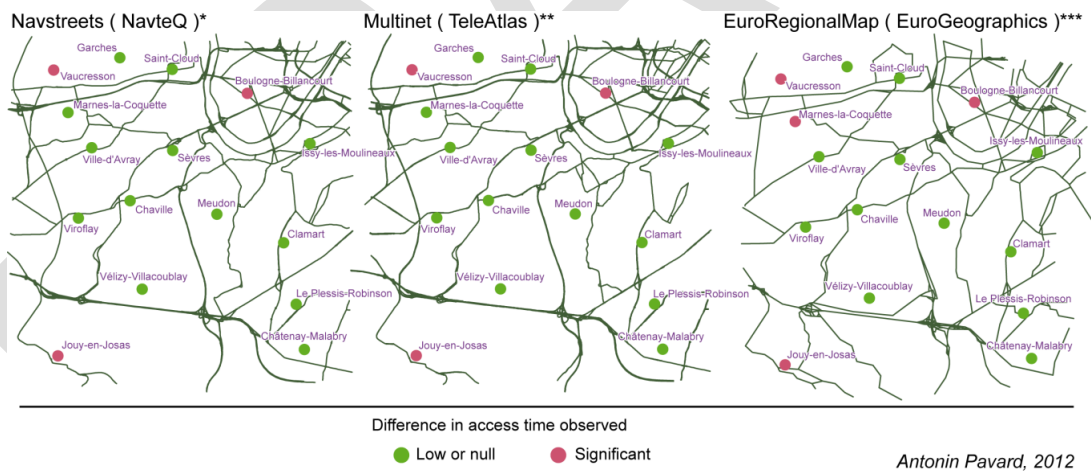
Navstreets ( NavteQ )*

Garches
Saint-Cloud
Vaucresson
Boulogne-Billancourt
Marnes-la-Coquette
Issy-les-Moulineaux
Sèvres
Ville-d'Avray
Chaville
Meudon
Viroflay
Clamart
Vélizy-Villacoublay
Le Plessis-Robinson
Châtenay-Malabry
Jouy-en-Josas

Multinet ( TeleAtlas )**

Garches
Saint-Cloud
Vaucresson
Boulogne-Billancourt
Marnes-la-Coquette
Issy-les-Moulineaux
Ville-d'Avray
Sèvres
Meudon
Chaville
Viroflay
Clamart
Vélizy-Villacoublay
Le Plessis-Robinson
Châtenay-Malabry
Jouy-en-Josas

EuroRegionalMap ( EuroGeographics )***

Garches
Saint-Cloud
Vaucresson
Boulogne-Billancourt
Marnes-la-Coquette
Issy-les-Moulineaux
Sèvres
Ville-d'Avray
Chaville
Meudon
Viroflay
Clamart
Vélizy-Villacoublay
Le Plessis-Robinson
Châtenay-Malabry
Jouy-en-Josas

Difference in access time observed
Low or null
Significant

Antonin Pavard, 2012